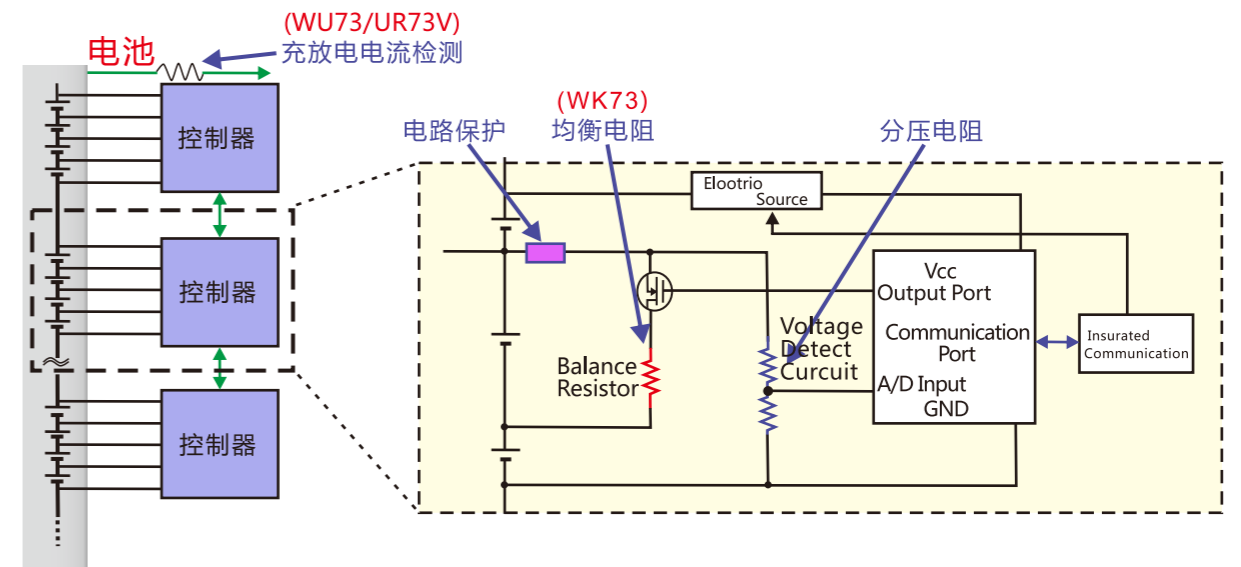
(WU73/UR73V)
电池
充放电电流检测

控制器

控制器

控制器

(WK73)
电路保护
均衡电阻
分压电阻

Elootrio Source

Vcc
Output Port

Communication Port

A/D Input
GND

Insurated Communication

Voltage Detect Curcuit

Balance Resistor